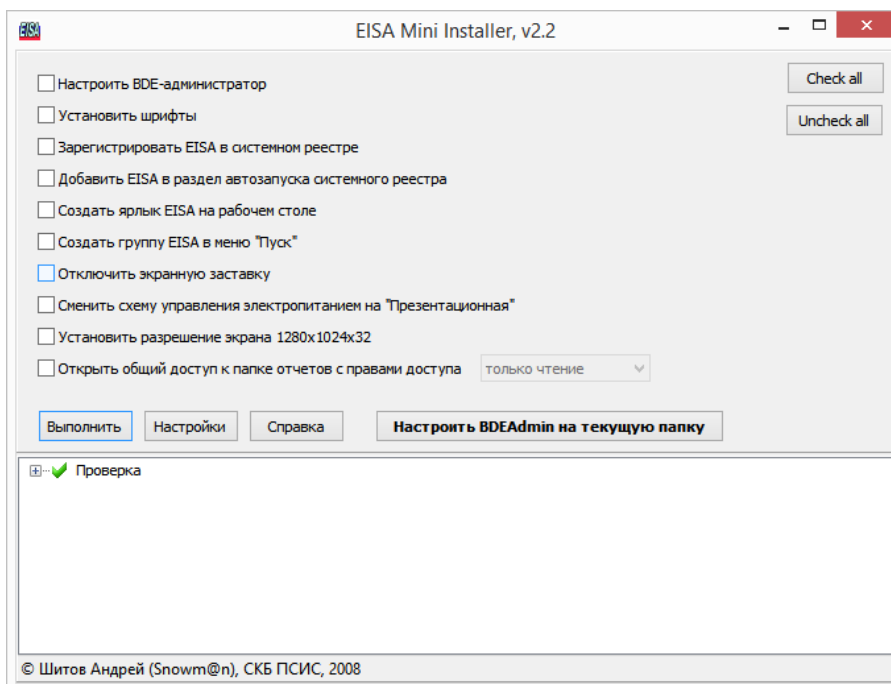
EISA

EISA Mini Installer, v2.2

Настроить BDE-администратор

Установить шрифты

Зарегистрировать EISA в системном реестре

Добавить EISA в раздел автозапуска системного реестра

Создать ярлык EISA на рабочем столе

Создать группу EISA в меню "Пуск"

Отключить экранную заставку

Сменить схему управления электропитанием на "Презентационная"

Установить разрешение экрана 1280x1024x32

Открыть общий доступ к папке отчетов с правами доступа

только чтение

Check all

Uncheck all

Выполнить

Настройки

Справка

Настроить BDEAdmin на текущую папку

Проверка

© Шитов Андрей (Snowm@n), СКБ ПСИС, 2008